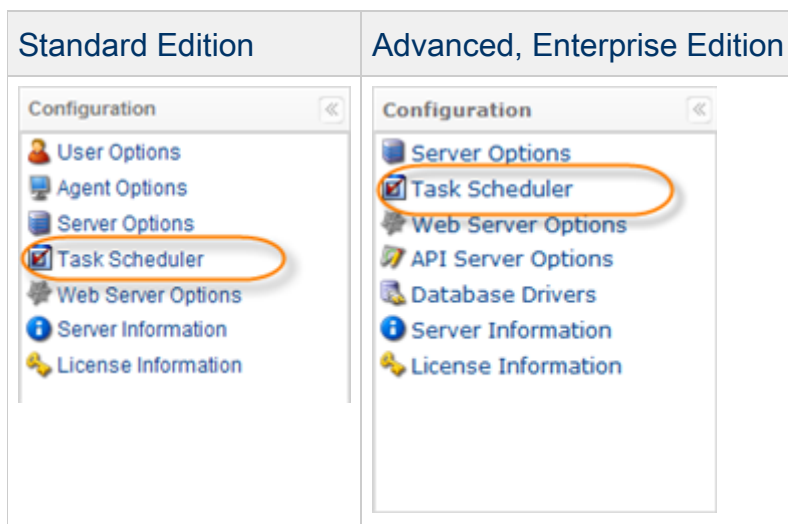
| Standard Edition | Advanced, Enterprise Edition |
|---|---|
| Configuration « User Options Agent Options Server Options Task Scheduler Web Server Options Server Information License Information | Configuration « Server Options Task Scheduler Web Server Options API Server Options Database Drivers Server Information License Information |